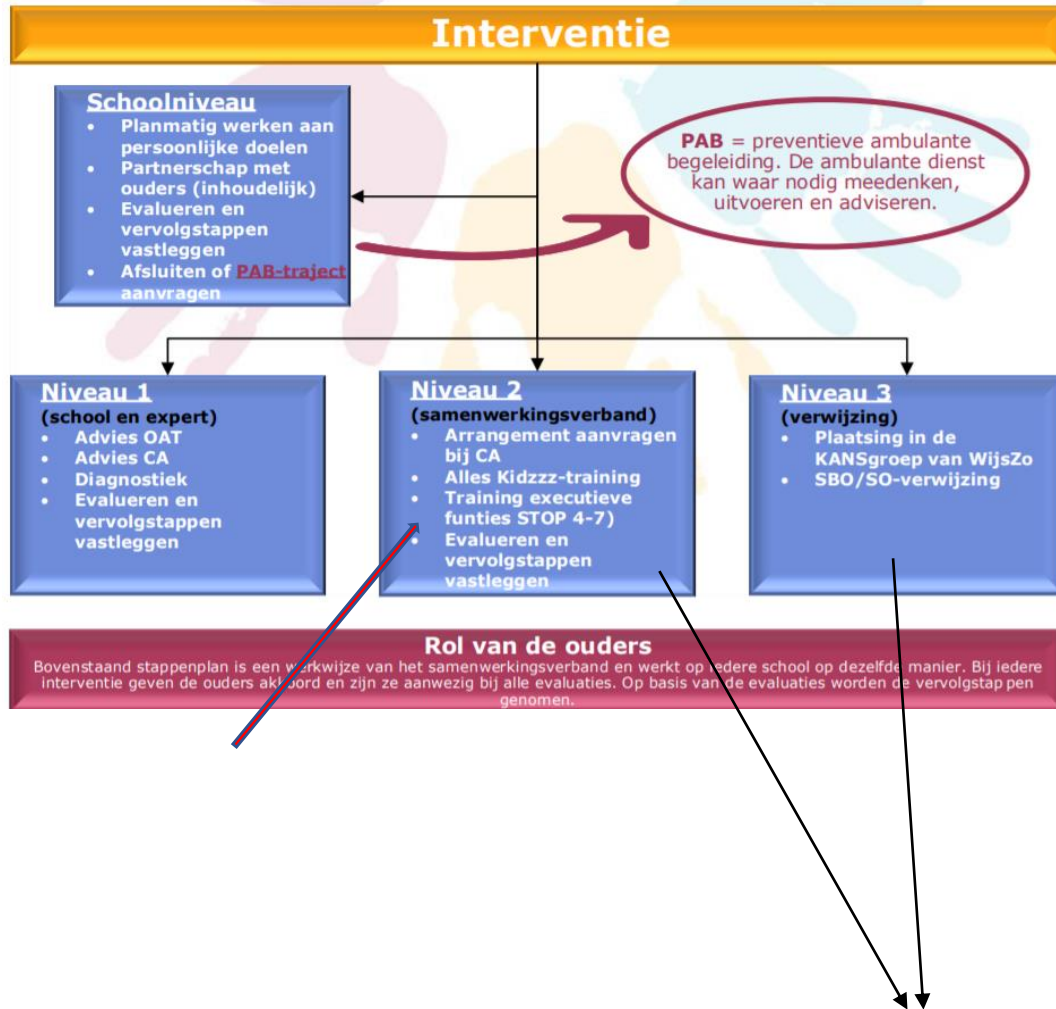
Interventie

Schoolniveau
- Planmatig werken aan persoonlijke doelen
- Partnerschap met ouders (inhoudelijk)
- Evalueren en vervolgstappen vastleggen
- Afsluiten of PAB-traject aanvragen

PAB = preventieve ambulante begeleiding. De ambulante dienst kan waar nodig meedenken, uitvoeren en adviseren.

Niveau 1
(school en expert)
- Advies OAT
- Advies CA
- Diagnostiek
- Evalueren en vervolgstappen vastleggen

Niveau 2
(samenwerkingsverband)
- Arrangement aanvragen bij CA
- Alles Kidzzz-training
- Training executieve funties STOP 4-7)
- Evalueren en vervolgstappen vastleggen

Niveau 3
(verwijzing)
- Plaatsing in de KANSgroep van WijsZo
- SBO/SO-verwijzing

Rol van de ouders
Bovenstaand stappenplan is een werkwijze van het samenwerkingsverband en werkt op iedere school op dezelfde manier. Bij iedere interventie geven de ouders akkoord en zijn ze aanwezig bij alle evaluaties. Op basis van de evaluaties worden de vervolgstap pen genomen.